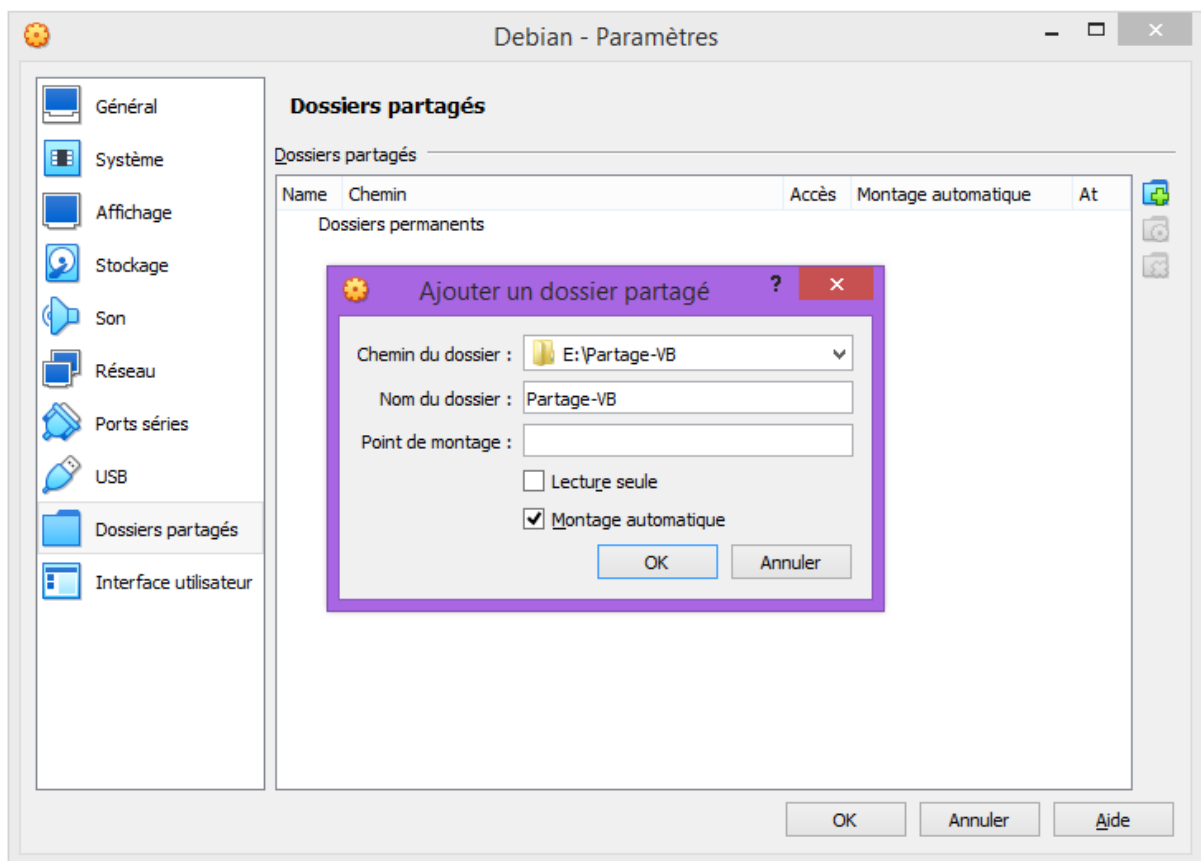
Debian - Paramètres

Général
Système
Affichage
Stockage
Son
Réseau
Ports séries
USB
Dossiers partagés
Interface utilisateur

Dossiers partagés

Dossiers partagés

| Name | Chemin | Accès | Montage automatique | At |
|---|---|---|---|---|
| Dossiers permanents | | | | |

Ajouter un dossier partagé ?

Chemin du dossier : E:\Partage-VB
Nom du dossier : Partage-VB
Point de montage :
Lecture seule
Montage automatique
OK Annuler

OK Annuler Aide